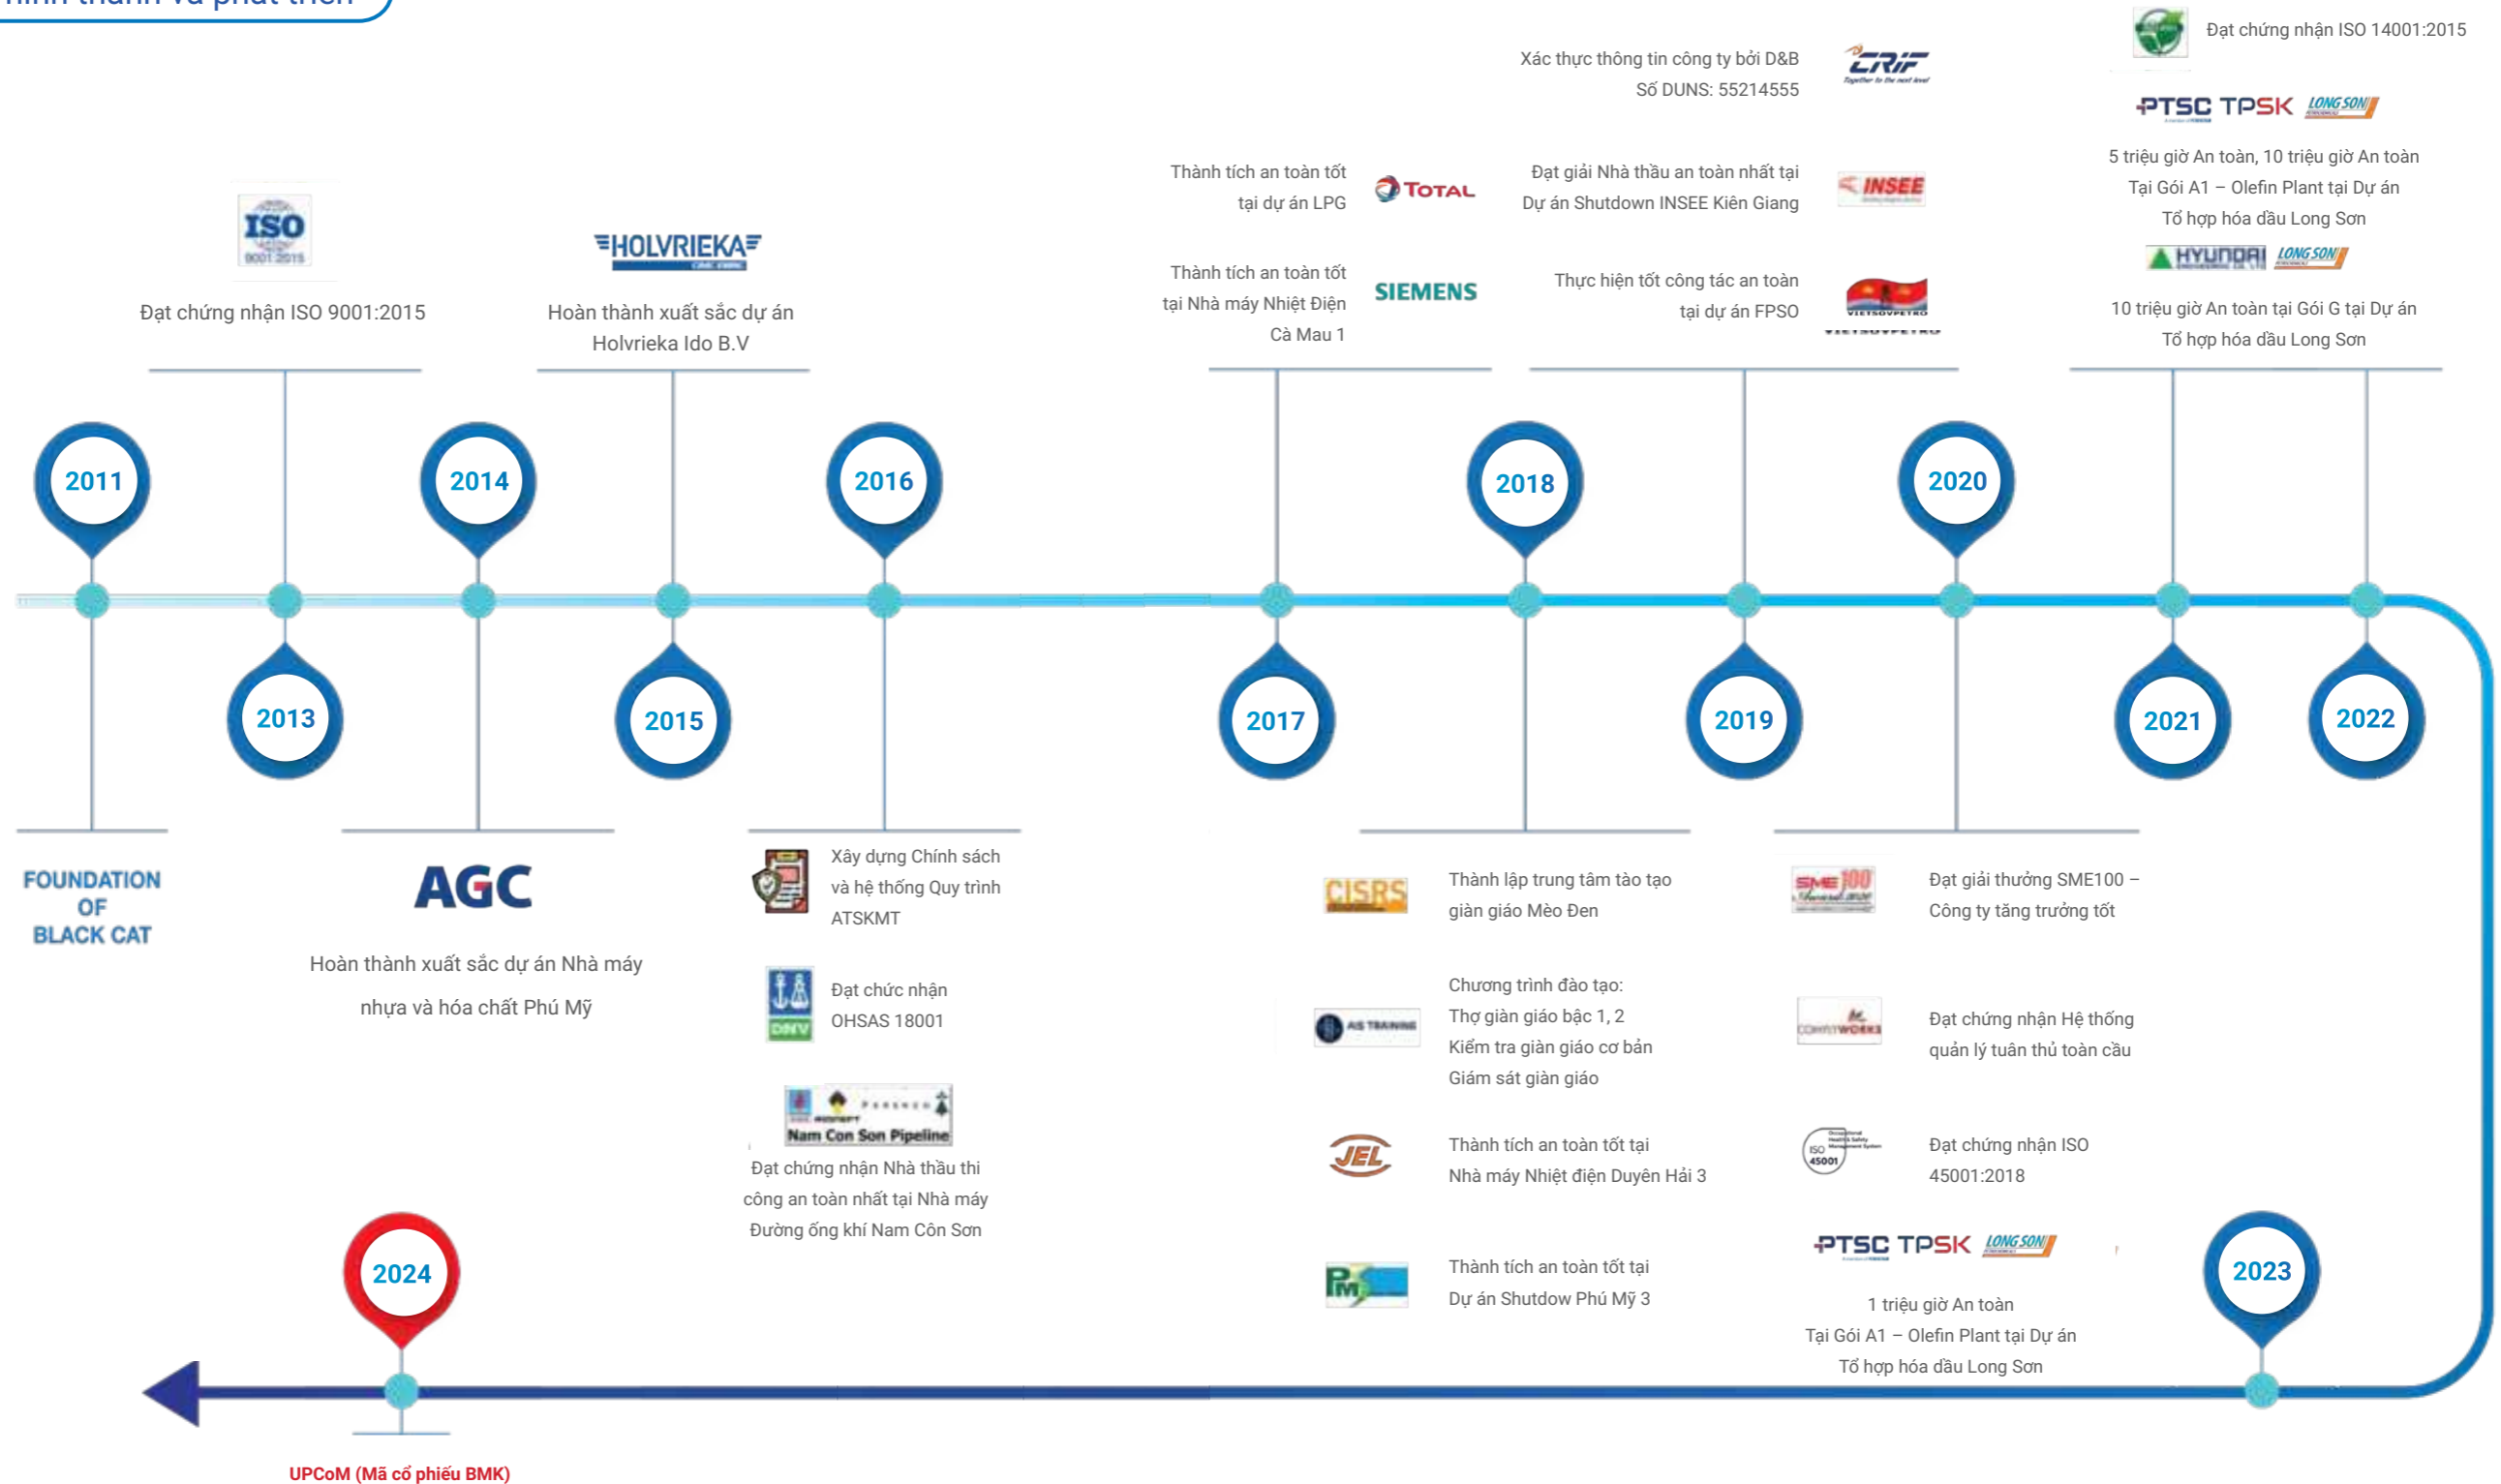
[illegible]

ISO 9001:2015

Đạt chứng nhận ISO 9001:2015

HOLVRIEKA

Hoàn thành xuất sắc dự án Holvrieka Ido B.V

Thành tích an toàn tốt tại dự án LPG

TOTAL

Thành tích an toàn tốt tại Nhà máy Nhiệt Điện Cà Mau 1

SIEMENS

Xác thực thông tin công ty bởi D&B Số DUNS: 55214555

CRIF

Đạt giải Nhà thầu an toàn nhất tại Dự án Shutdown INSEE Kiên Giang

INSEE

Thực hiện tốt công tác an toàn tại dự án FPSO

VIETSOVPETRO

Đạt chứng nhận ISO 14001:2015

PTSC TPSK LONG SON

5 triệu giờ An toàn, 10 triệu giờ An toàn Tại Gói A1 – Olefin Plant tại Dự án Tổ hợp hóa dầu Long Sơn

HYUNDAI LONG SON

10 triệu giờ An toàn tại Gói G tại Dự án Tổ hợp hóa dầu Long Sơn

2011

2013

2014

2015

2016

2017

2018

2019

2020

2021

2022

FOUNDATION OF BLACK CAT

AGC

Hoàn thành xuất sắc dự án Nhà máy nhựa và hóa chất Phú Mỹ

Xây dựng Chính sách và hệ thống Quy trình ATSKMT

DNV

Đạt chức nhận OHSAS 18001

Nam Con Son Pipeline

Đạt chứng nhận Nhà thầu thi công an toàn nhất tại Nhà máy Đường ống khí Nam Côn Sơn

CISRS

Thành lập trung tâm tào tạo giàn giáo Mèo Đen

AS TRAINING

Chương trình đào tạo:
Thợ giàn giáo bậc 1, 2
Kiểm tra giàn giáo cơ bản
Giám sát giàn giáo

JEL

Thành tích an toàn tốt tại Nhà máy Nhiệt điện Duyên Hải 3

PM

Thành tích an toàn tốt tại Dự án Shutdow Phú Mỹ 3

SME100

Đạt giải thưởng SME100 – Công ty tăng trưởng tốt

COMPLYWORKS

Đạt chứng nhận Hệ thống quản lý tuân thủ toàn cầu

ISO 45001

Đạt chứng nhận ISO 45001:2018

PTSC TPSK LONG SON

1 triệu giờ An toàn Tại Gói A1 – Olefin Plant tại Dự án Tổ hợp hóa dầu Long Sơn

2023

2024

UPCoM (Mã cổ phiếu BMK)